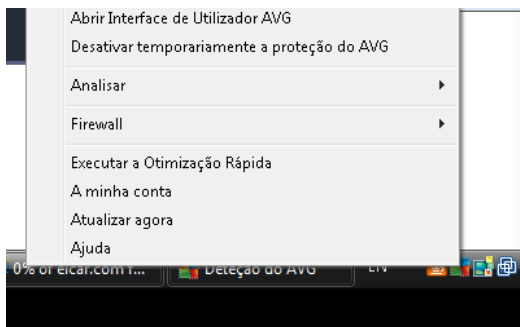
Abrir Interface de Utilizador AVG
Desativar temporariamente a proteção do AVG

Analisar

Firewall

Executar a Otimização Rápida
A minha conta
Atualizar agora
Ajuda

0% of eicar.com f... Deteção do AVG EN